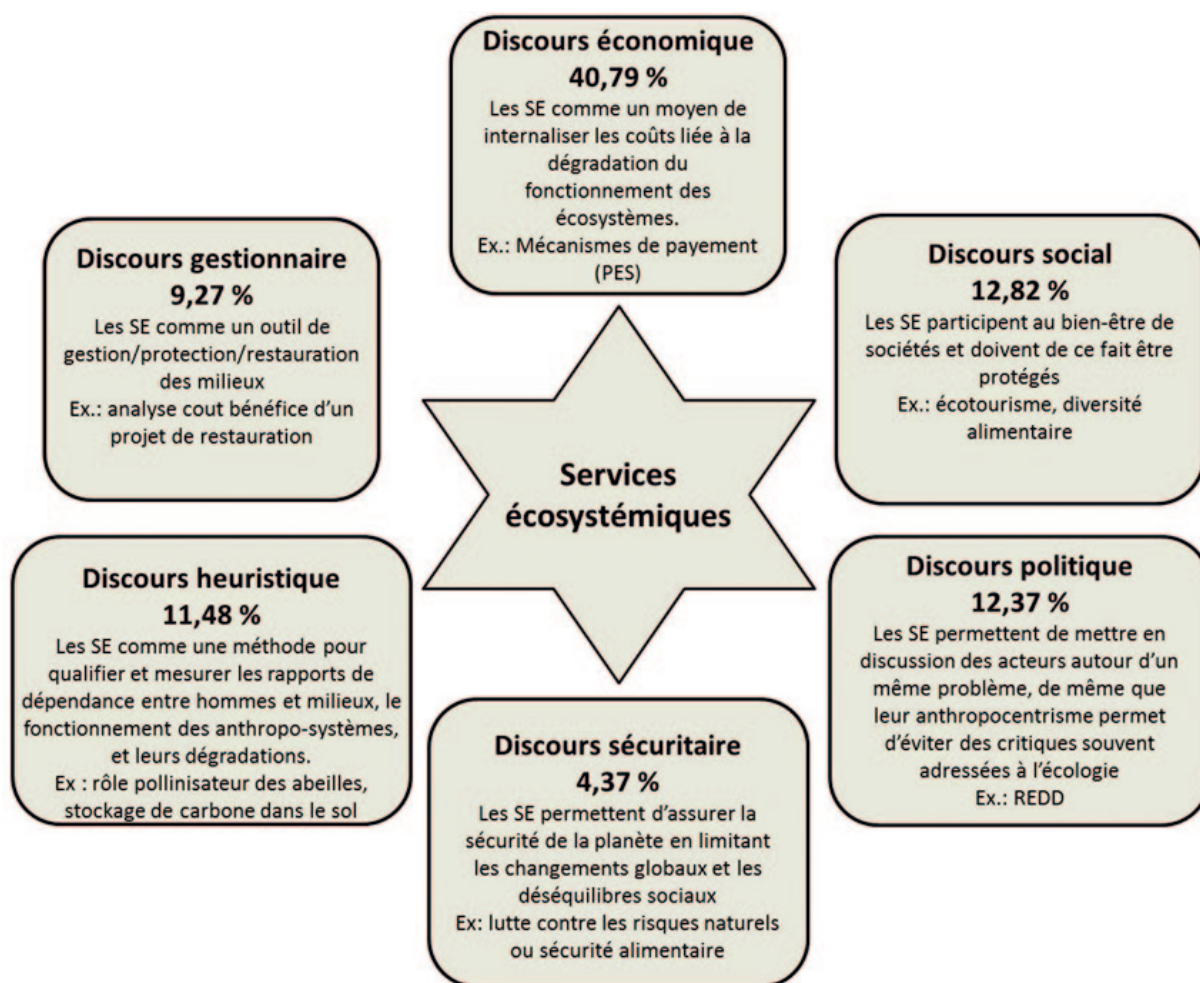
Discours économique
40,79 %
Les SE comme un moyen de internaliser les coûts liée à la dégradation du fonctionnement des écosystèmes.
Ex.: Mécanismes de payement (PES)

Discours gestionnaire
9,27 %
Les SE comme un outil de gestion/protection/restauration des milieux
Ex.: analyse cout bénéfice d'un projet de restauration

Discours social
12,82 %
Les SE participent au bien-être de sociétés et doivent de ce fait être protégés
Ex.: écotourisme, diversité alimentaire

Services écosystémiques

Discours heuristique
11,48 %
Les SE comme une méthode pour qualifier et mesurer les rapports de dépendance entre hommes et milieux, le fonctionnement des anthropo-systèmes, et leurs dégradations.
Ex : rôle pollinisateur des abeilles, stockage de carbone dans le sol

Discours politique
12,37 %
Les SE permettent de mettre en discussion des acteurs autour d'un même problème, de même que leur anthropocentrisme permet d'éviter des critiques souvent adressées à l'écologie
Ex.: REDD

Discours sécuritaire
4,37 %
Les SE permettent d'assurer la sécurité de la planète en limitant les changements globaux et les déséquilibres sociaux
Ex: lutte contre les risques naturels ou sécurité alimentaire